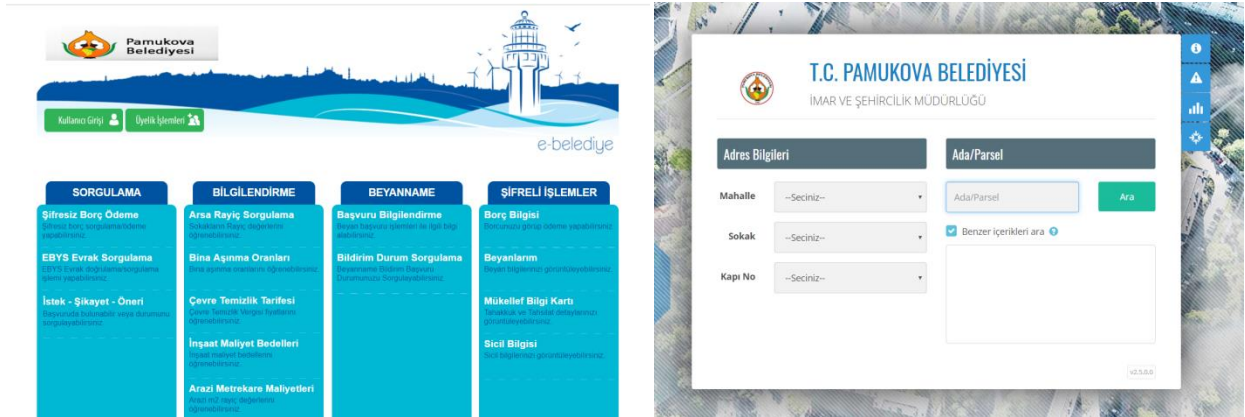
Pamukova Belediyesi

Kullanıcı Girişi Üyelik İşlemleri

e-belediye

SORGULAMA

Şifresiz Borç Ödeme
Şifresiz borç sorgulama/ödeme yapabilirsiniz.

EBYS Evrak Sorgulama
EBYS Evrak doğrulama/sorgulama işlemi yapabilirsiniz.

İstek - Şikayet - Öneri
Başvuruda bulunabilir veya durumunu sorgulayabilirsiniz.

BİLGİLENDİRME

Arsa Rayiç Sorgulama
Sokakların Rayiç değerlerini öğrenebilirsiniz.

Bina Aşınma Oranları
Bina aşınma oranlarını öğrenebilirsiniz.

Çevre Temizlik Tarifesi
Çevre Temizlik Vergisi fiyatlarını öğrenebilirsiniz.

İnşaat Maliyet Bedelleri
İnşaat maliyet bedellerini öğrenebilirsiniz.

Arazi Metrekare Maliyetleri
Arazi m2 rayiç değerlerini öğrenebilirsiniz.

BEYANNAME

Başvuru Bilgilendirme
Beyan başvuru işlemleri ile ilgili bilgi alabilirsiniz.

Bildirim Durum Sorgulama
Beyanname Bildirim Başvuru Durumunuzu Sorgulayabilirsiniz.

ŞİFRELİ İŞLEMLER

Borç Bilgisi
Borcunuzu görüp ödeme yapabilirsiniz.

Beyanlarım
Beyan bilgilerinizi görüntüleyebilirsiniz.

Mükellef Bilgi Kartı
Tahakkuk ve Tahsilat detaylarınızı görüntüleyebilirsiniz.

Sicil Bilgisi
Sicil bilgilerinizi görüntüleyebilirsiniz.

T.C. PAMUKOVA BELEDİYESİ
İMAR VE ŞEHİRCİLİK MÜDÜRLÜĞÜ

Adres Bilgileri

Mahalle --Seciniz--

Sokak --Seciniz--

Kapı No --Seciniz--

Ada/Parsel

Ada/Parsel Ara

Benzer içerikleri ara

v2.5.0.0